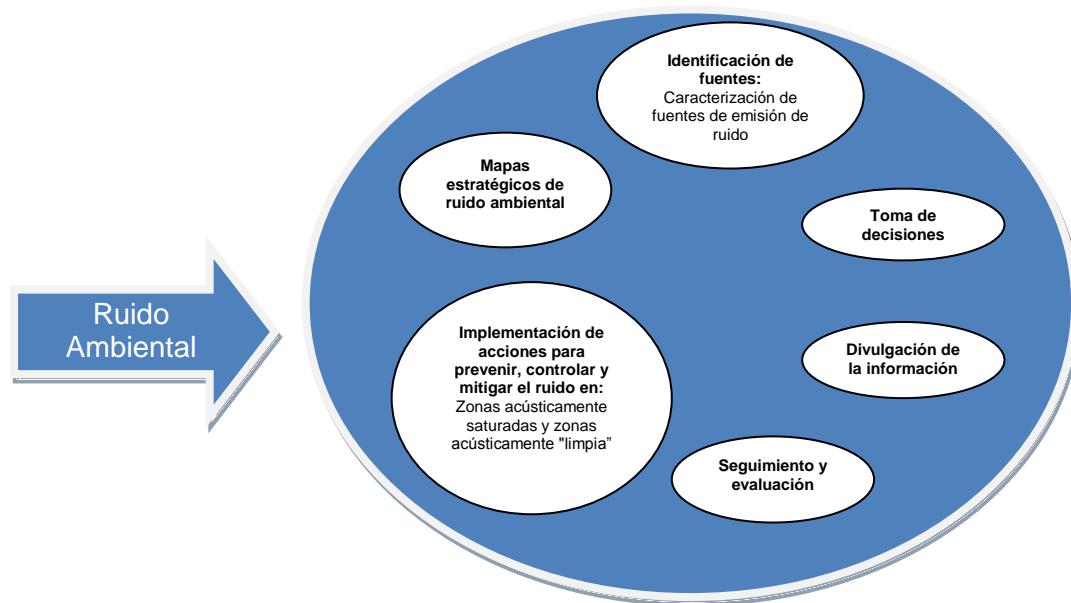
Ruido Ambiental

Identificación de fuentes:
Caracterización de fuentes de emisión de ruido

Mapas estratégicos de ruido ambiental

Toma de decisiones

Implementación de acciones para prevenir, controlar y mitigar el ruido en:
Zonas acústicamente saturadas y zonas acústicamente "limpia"

Divulgación de la información

Seguimiento y evaluación